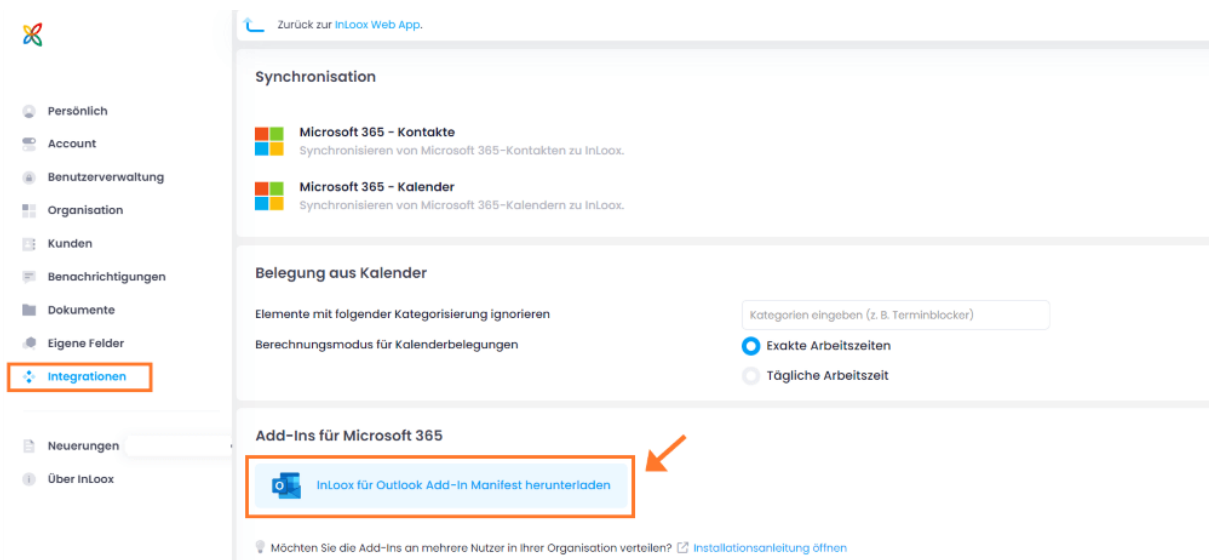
Zurück zur InLoox Web App.

Persönlich
Account
Benutzerverwaltung
Organisation
Kunden
Benachrichtigungen
Dokumente
Eigene Felder
Integrationen

Neuerungen
Über InLoox

Synchronisation

Microsoft 365 - Kontakte
Synchronisieren von Microsoft 365-Kontakten zu InLoox.

Microsoft 365 - Kalender
Synchronisieren von Microsoft 365-Kalendern zu InLoox.

Belegung aus Kalender

Elemente mit folgender Kategorisierung ignorieren
Kategorien eingeben (z. B. Terminblocker)
Berechnungsmodus für Kalenderbelegungen
Exakte Arbeitszeiten
Tägliche Arbeitszeit

Add-Ins für Microsoft 365

InLoox für Outlook Add-In Manifest herunterladen

Möchten Sie die Add-Ins an mehrere Nutzer in Ihrer Organisation verteilen? Installationsanleitung öffnen